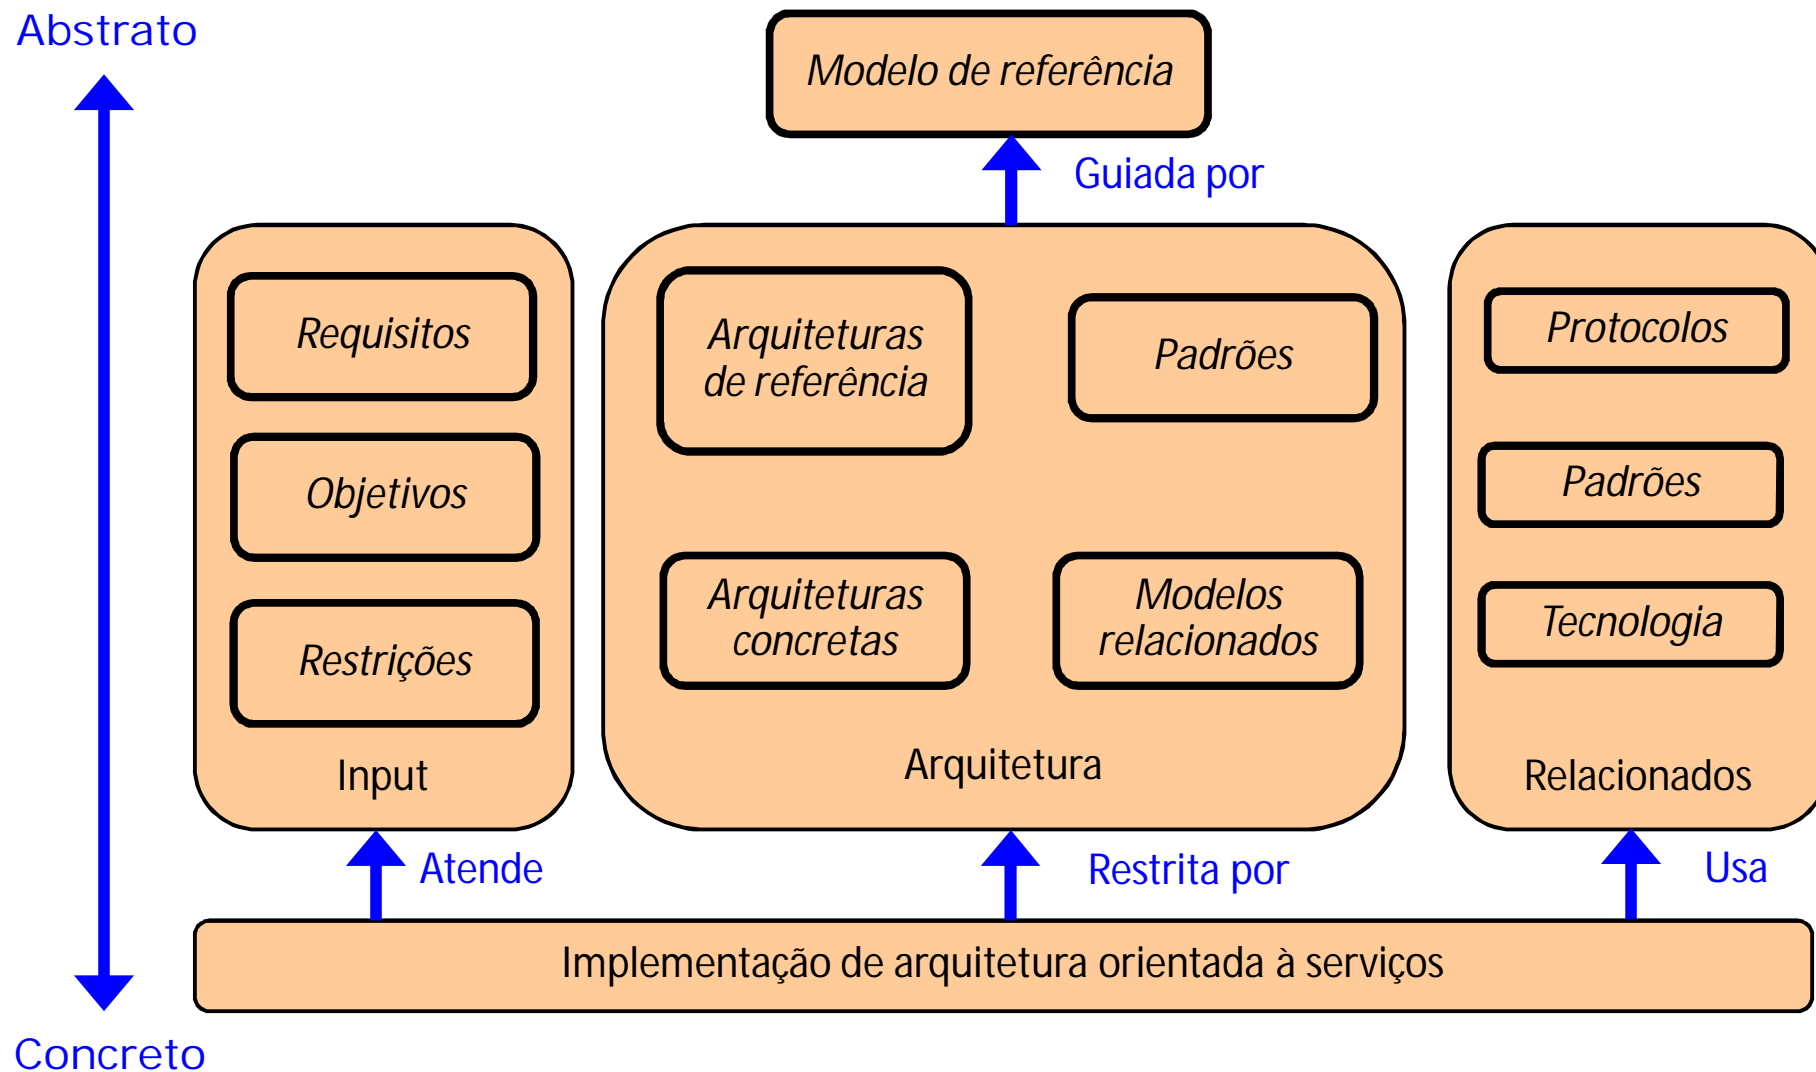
Abstrato

Modelo de referência

Guiada por

Requisitos

Objetivos

Restrições

Input

Arquiteturas de referência

Padrões

Arquiteturas concretas

Modelos relacionados

Arquitetura

Protocolos

Padrões

Tecnologia

Relacionados

Atende

Restrita por

Usa

Implementação de arquitetura orientada à serviços

Concreto